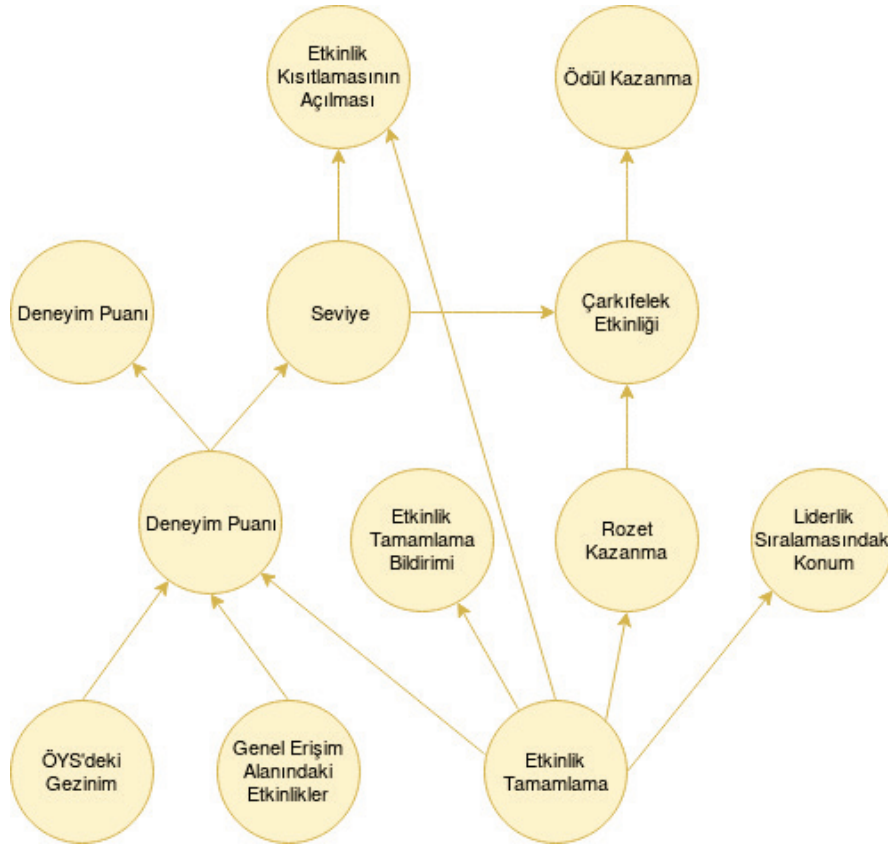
Etkinlik Kısıtlamasının Açılması

Ödül Kazanma

Deneyim Puanı

Seviye

Çarkıfelek Etkinliği

Deneyim Puanı

Etkinlik Tamamlama Bildirimi

Rozet Kazanma

Liderlik Sıralamasındaki Konum

ÖYS'deki Gezinim

Genel Erişim Alanındaki Etkinlikler

Etkinlik Tamamlama